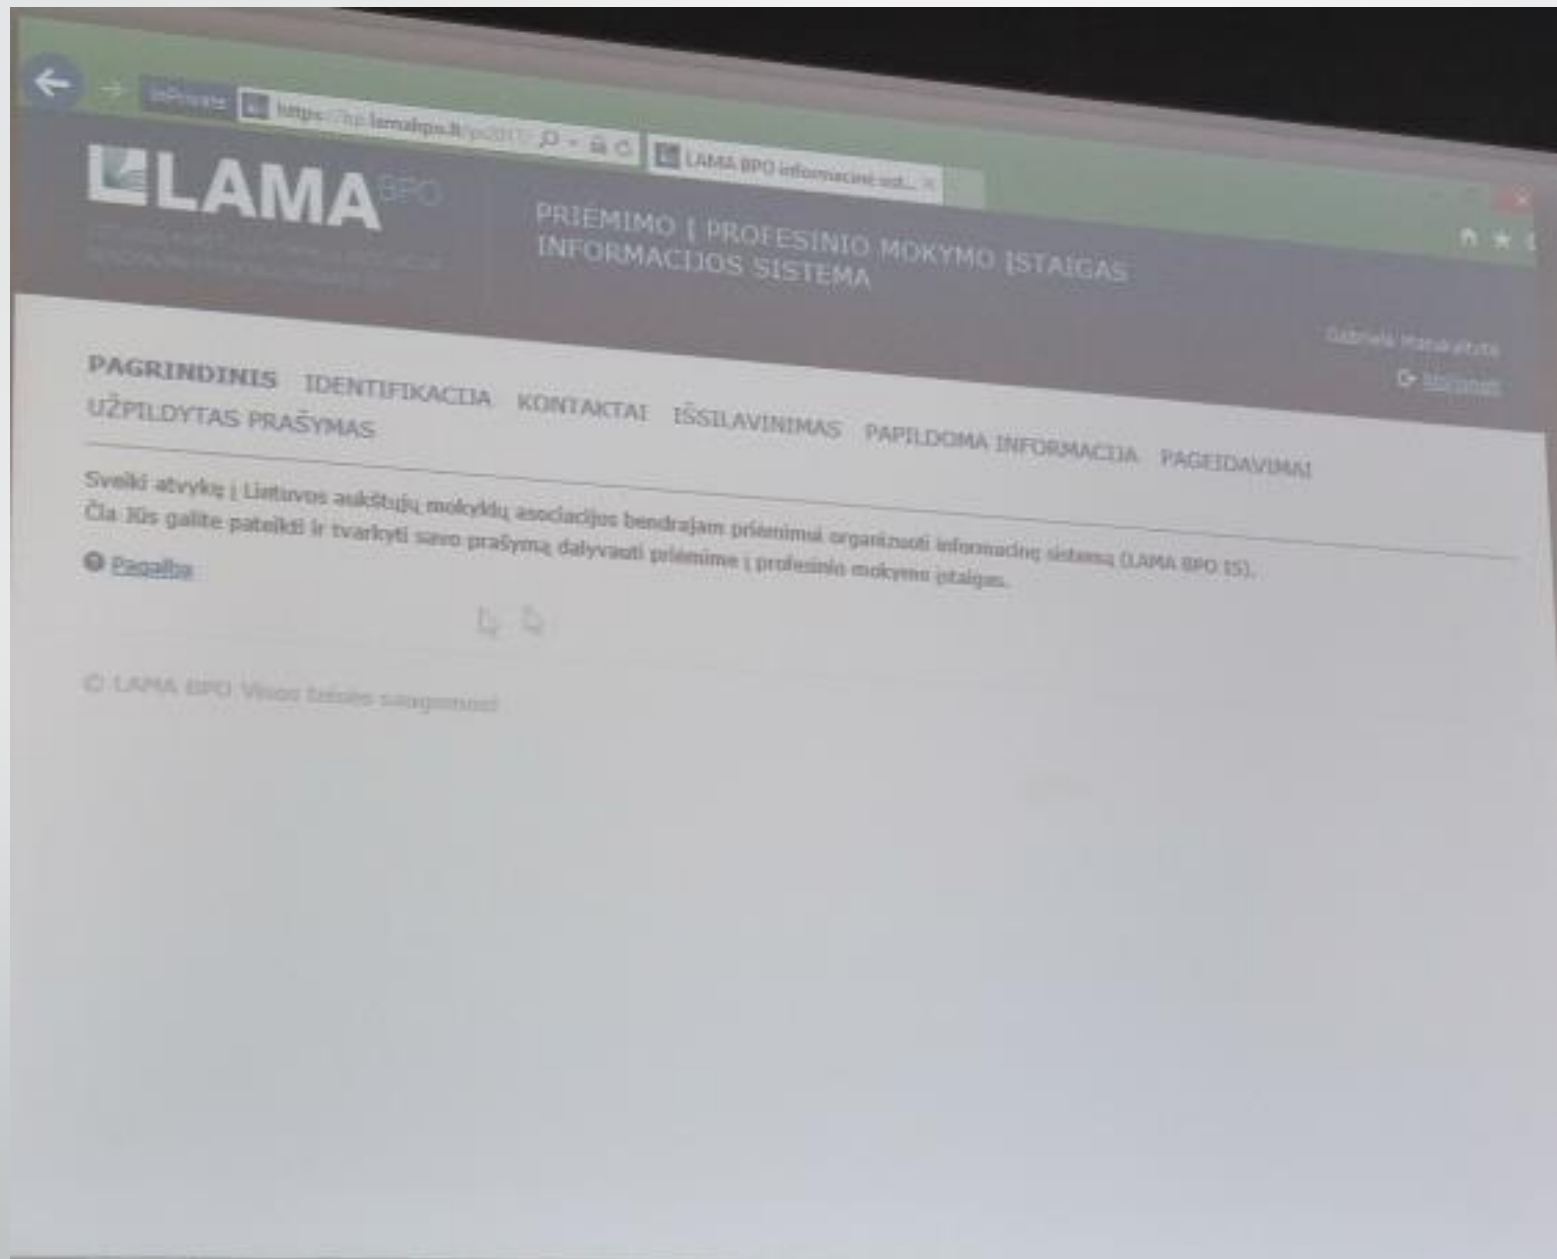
InPrivate https://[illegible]lamabpo.lt/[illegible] LAMA BPO informacinė sist...

LAMA BPO

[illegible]

PRIĖMIMO Į PROFESINIO MOKYMO ĮSTAIGAS INFORMACIJOS SISTEMA

Gabrielė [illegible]

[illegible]

PAGRINDINIS IDENTIFIKACIJA KONTAKTAI IŠSILAVINIMAS PAPILDOMA INFORMACIJA PAGEIDAVIMAI UŽPILDYTAS PRAŠYMAS

Sveiki atvykę į Lietuvos aukštųjų mokyklų asociacijos bendrajam priėmimui organizuoti informacinę sistemą (LAMA BPO IS). Čia Jūs galite pateikti ir tvarkyti savo prašymą dalyvauti priėmime į profesinio mokymo įstaigas.

Pagalba

© LAMA BPO Visos teisės saugomos